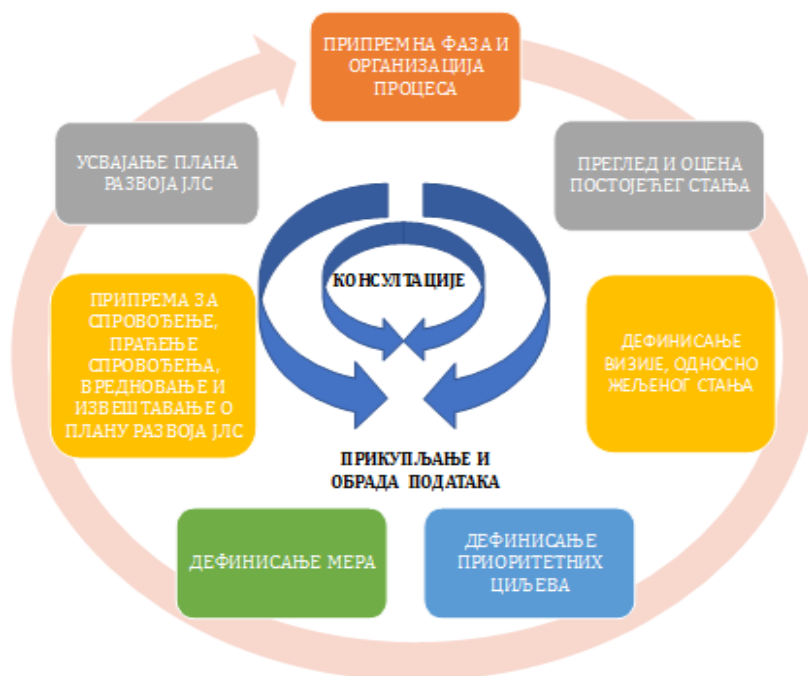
ПРИПРЕМНА ФАЗА И ОРГАНИЗАЦИЈА ПРОЦЕСА

ПРЕГЛЕД И ОЦЕНА ПОСТОЈЕЋЕГ СТАЊА

ДЕФИНИСАЊЕ ВИЗИЈЕ, ОДНОСНО ЖЕЉЕНОГ СТАЊА

ДЕФИНИСАЊЕ ПРИОРИТЕТНИХ ЦИЉЕВА

ДЕФИНИСАЊЕ МЕРА

ПРИПРЕМА ЗА СПРОВОЂЕЊЕ, ПРАЋЕЊЕ СПРОВОЂЕЊА, ВРЕДНОВАЊЕ И ИЗВЕШТАВАЊЕ О ПЛАНУ РАЗВОЈА ЈЛС

УСВАЈАЊЕ ПЛАНА РАЗВОЈА ЈЛС

КОНСУЛТАЦИЈЕ

ПРИКУПЉАЊЕ И ОБРАДА ПОДАТАКА